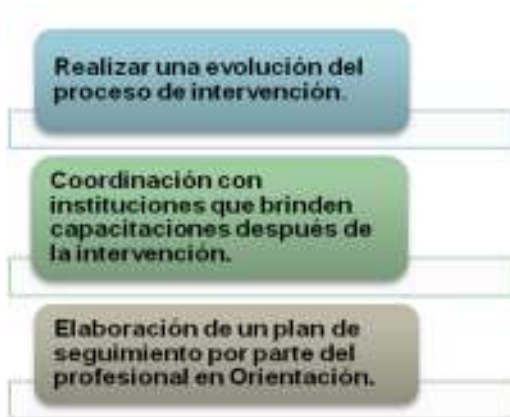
Realizar una evolución del proceso de intervención.

Coordinación con instituciones que brinden capacitaciones después de la intervención.

Elaboración de un plan de seguimiento por parte del profesional en Orientación.